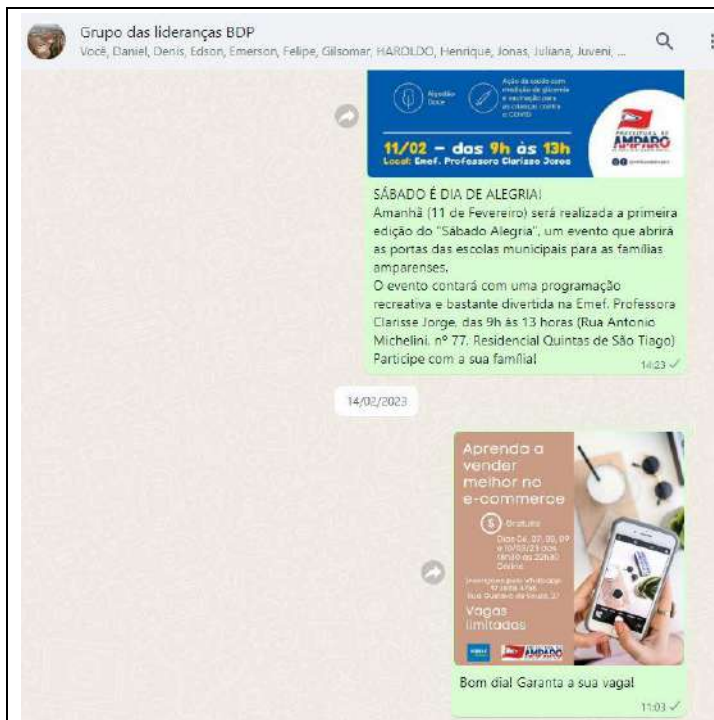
Grupo das lideranças BDP
Você, Daniel, Denis, Edson, Emerson, Felipe, Gilsomar, HAROLDO, Henrique, Jonas, Juliana, Juveni, ...

Algodão Doce

Ação de saúde com medição de glicemia e vacinação para as crianças contra a COVID

11/02 – das 9h às 13h
Local: Emef. Professora Clarisse Jorge

PREFEITURA DE AMPARO

SÁBADO É DIA DE ALEGRIA!
Amanhã (11 de Fevereiro) será realizada a primeira edição do "Sábado Alegria", um evento que abrirá as portas das escolas municipais para as famílias amparenses.
O evento contará com uma programação recreativa e bastante divertida na Emef. Professora Clarisse Jorge, das 9h às 13 horas (Rua Antonio Michelini, nº 77, Residencial Quintas de São Tiago)
Participe com a sua família!
14:23

14/02/2023

Aprenda a vender melhor no e-commerce
Gratuito
Dias 06, 07, 08, 09 e 10/03/23 das 19h00 às 22h00 Online
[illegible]
Vagas limitadas
AMPARO

Bom dia! Garanta a sua vaga!
11:03